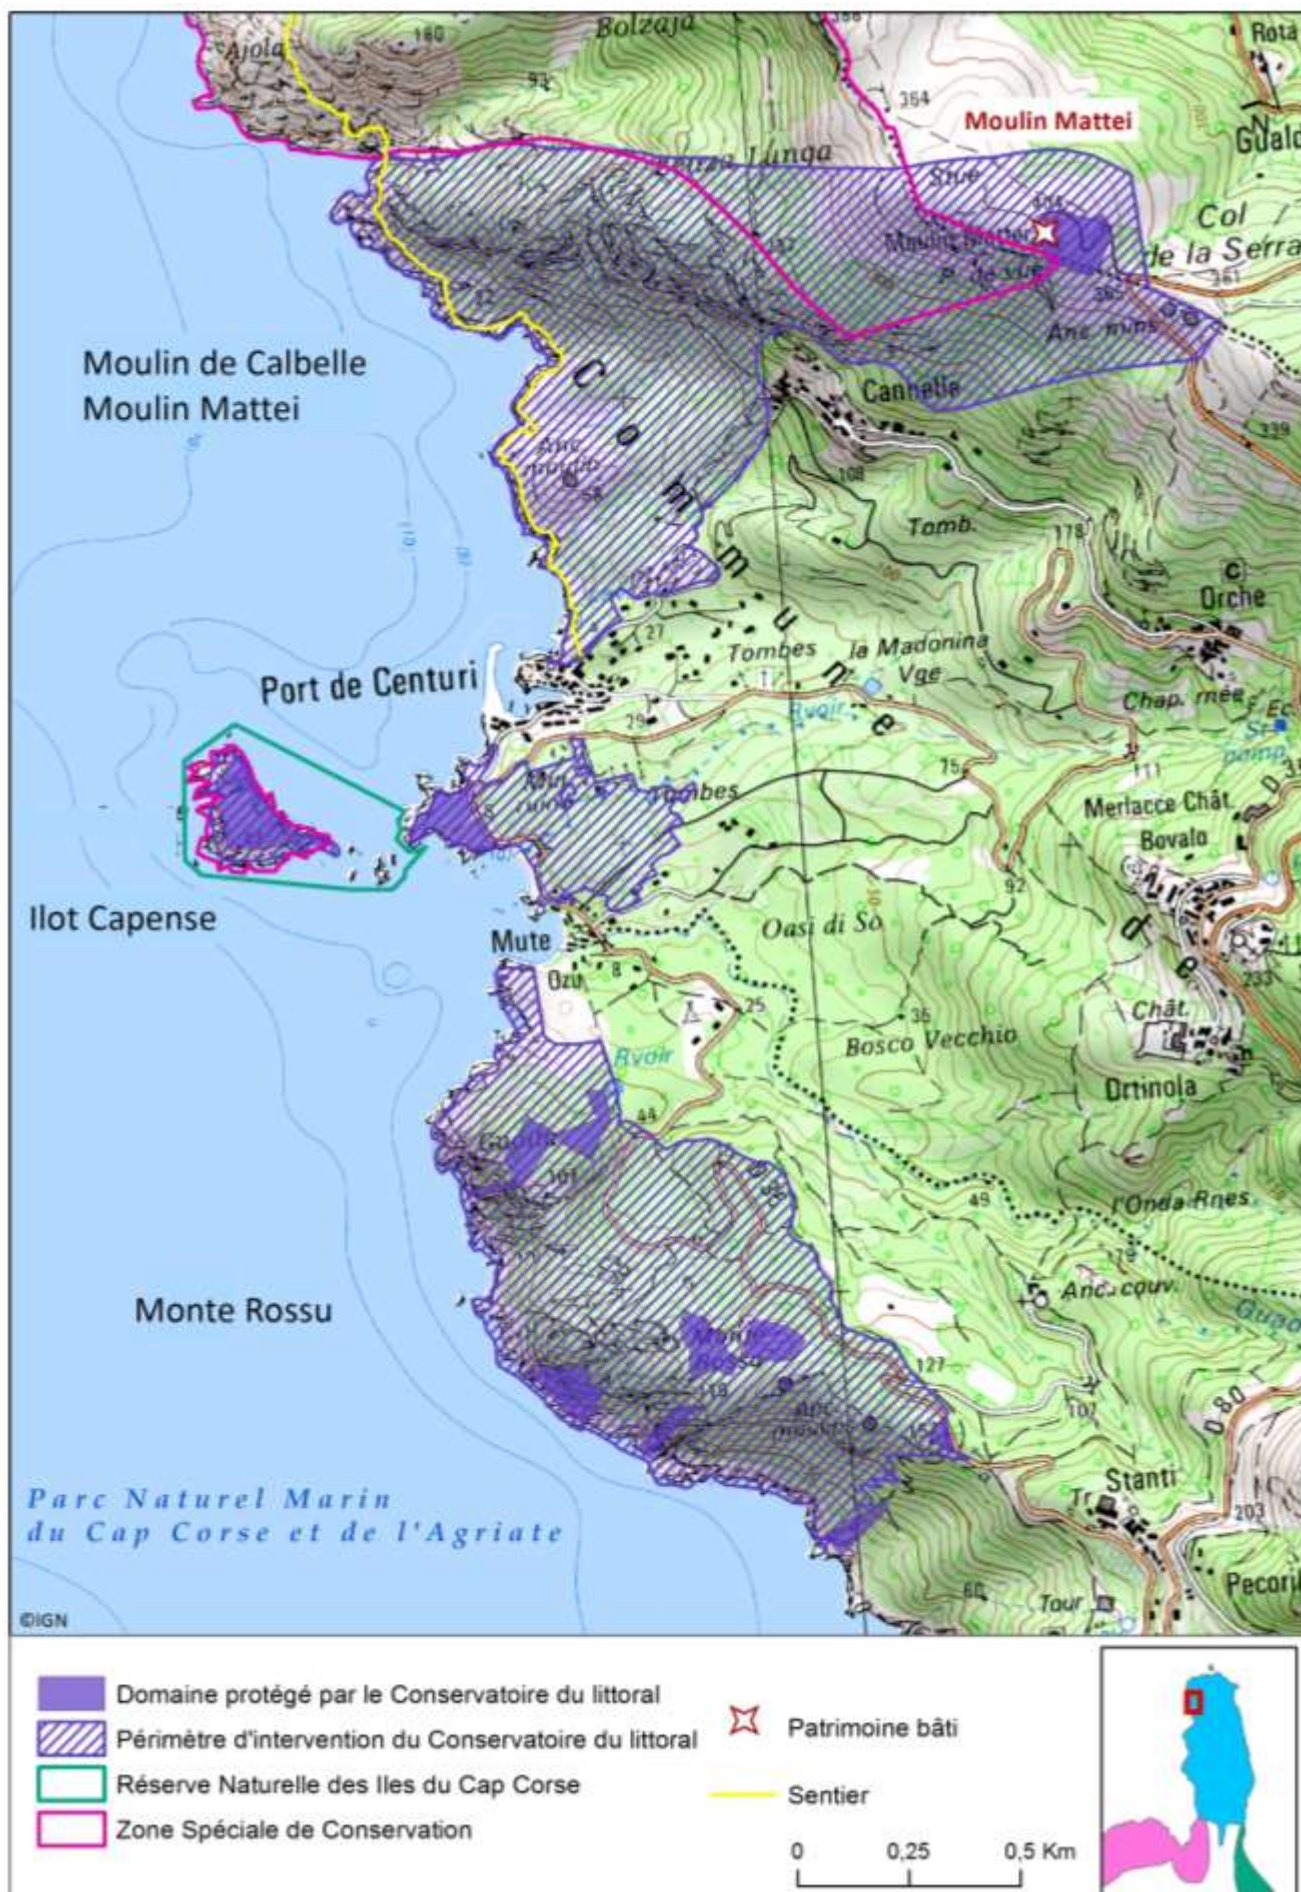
Bolzaja
Ajola
160
93
364
Rota
Moulin Mattei
Gualdo
Lunga
Col de la Serra
361
Cannelle
Moulin de Calbelle
Moulin Mattei
Commune de
Tomb.
178
Orche
108
Port de Centuri
Tombes
la Madonina
Vge
Chap.
75
Tombes
Merlacce Chât.
Bovalo
92
Ilot Capense
Mute
Ozu
Oasi di So
8
25
35
Bosco Vecchio
Chât.
Ortinola
233
44
101
49
l'Onda Rnes
Anc. couv.
Monte Rossu
127
107
Stanti
203
Parc Naturel Marin du Cap Corse et de l'Agriate
60
Tour
Pecori
©IGN

Domaine protégé par le Conservatoire du littoral
Périmètre d'intervention du Conservatoire du littoral
Réserve Naturelle des Iles du Cap Corse
Zone Spéciale de Conservation
Patrimoine bâti
Sentier
0
0,25
0,5 Km